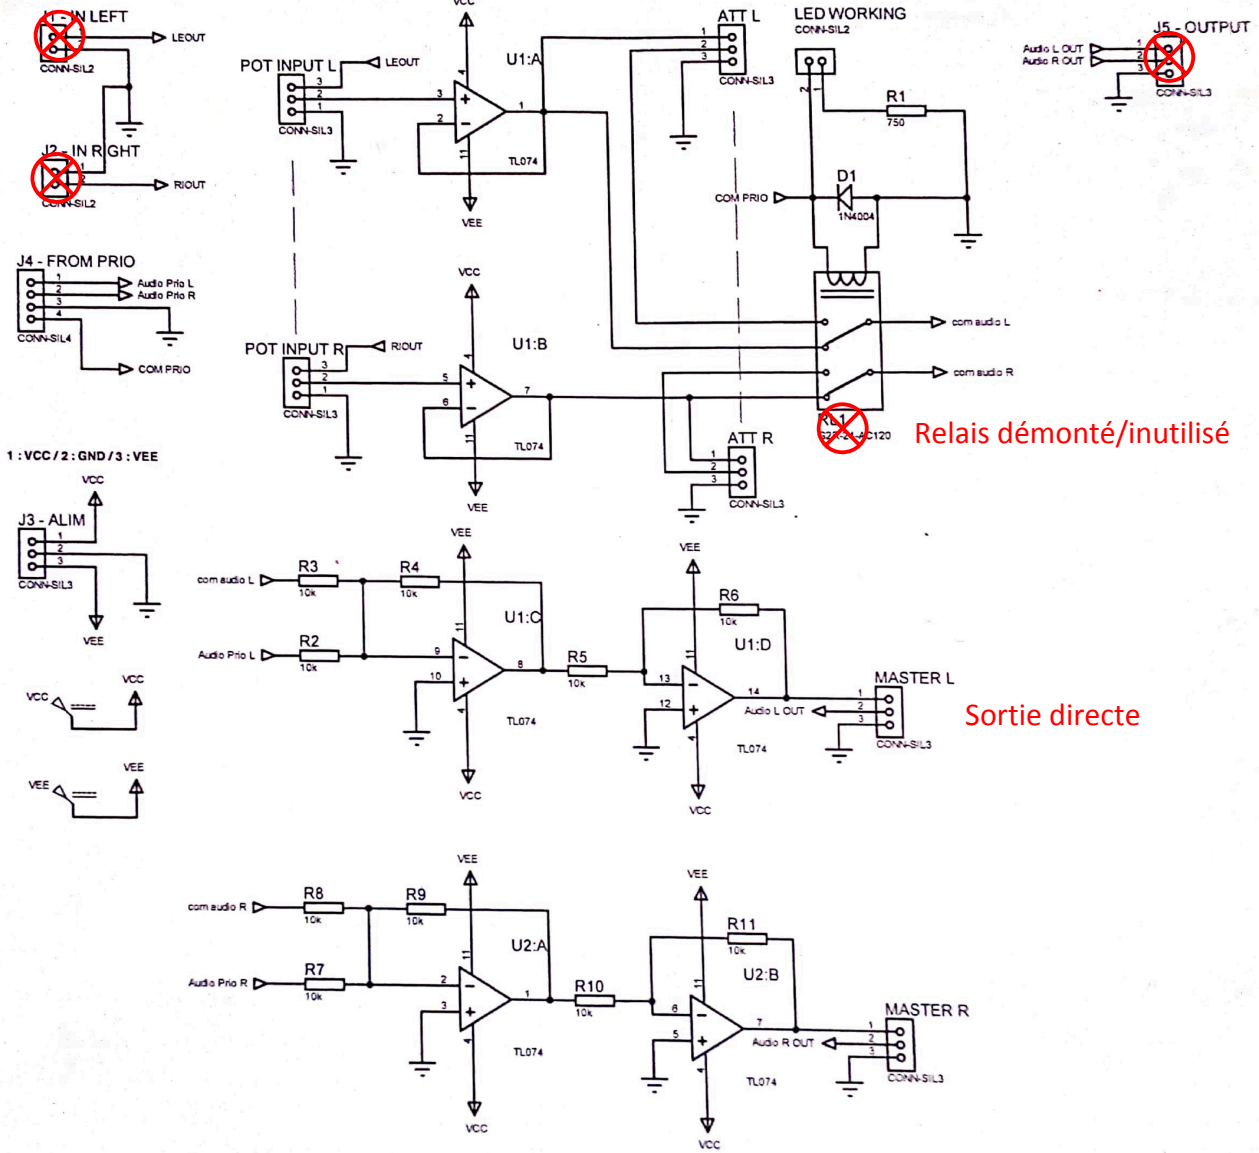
J1 - IN LEFT
CONN-SIL2
LEOUT

J2 - IN RIGHT
CONN-SIL2
RIOUT

J4 - FROM PRIO
1
2
3
4
Audio Prio L
Audio Prio R
CONN-SIL4
COM PRIO

1 : VCC / 2 : GND / 3 : VEE

J3 - ALIM
1
2
3
CONN-SIL3
VCC
VEE

VCC
VCC
VEE
VEE

VCC
POT INPUT L
3
2
1
CONN-SIL3
LEOUT
U1:A
3
2
1
4
11
TL074
VEE

ATT L
1
2
3
CONN-SIL3

LED WORKING
CONN-SIL2
2
R1
750
COM PRIO
D1
1N4004

J5 - OUTPUT
Audio L OUT
Audio R OUT
1
2
3
CONN-SIL3

VCC
POT INPUT R
RIOUT
3
2
1
CONN-SIL3
U1:B
5
6
7
4
11
TL074
VEE

com audio L
com audio R
RL1
G2R-2-AC120
Relais démonté/inutilisé

ATT R
1
2
3
CONN-SIL3

VEE
com audio L
R3
10k
R4
10k
U1:C
Audio Prio L
R2
10k
9
10
8
11
4
TL074
VCC
R5
10k

VEE
R6
10k
U1:D
13
12
14
11
4
Audio L OUT
TL074
VCC
MASTER L
1
2
3
CONN-SIL3
Sortie directe

VEE
com audio R
R8
10k
R9
10k
U2:A
Audio Prio R
R7
10k
2
3
1
11
4
TL074
VCC
R10
10k

VEE
R11
10k
U2:B
6
5
7
11
4
Audio R OUT
TL074
VCC
MASTER R
1
2
3
CONN-SIL3